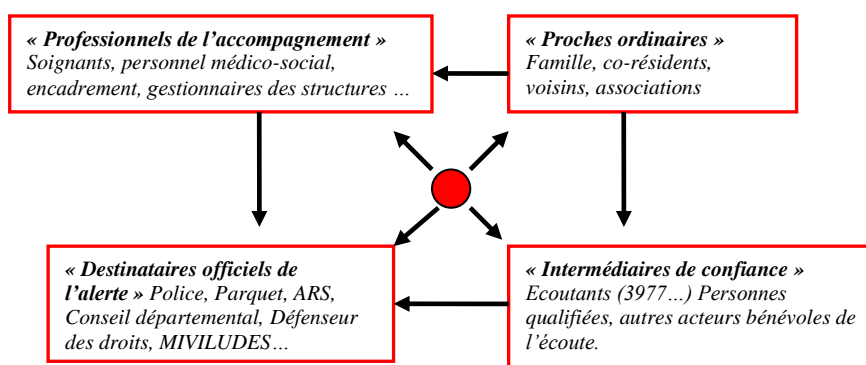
« Professionnels de l’accompagnement »
Soignants, personnel médico-social, encadrement, gestionnaires des structures …

« Proches ordinaires »
Famille, co-résidents, voisins, associations

« Destinataires officiels de l’alerte » Police, Parquet, ARS, Conseil départemental, Défenseur des droits, MIVILUDES…

« Intermédiaires de confiance »
Ecoutants (3977…) Personnes qualifiées, autres acteurs bénévoles de l’écoute.